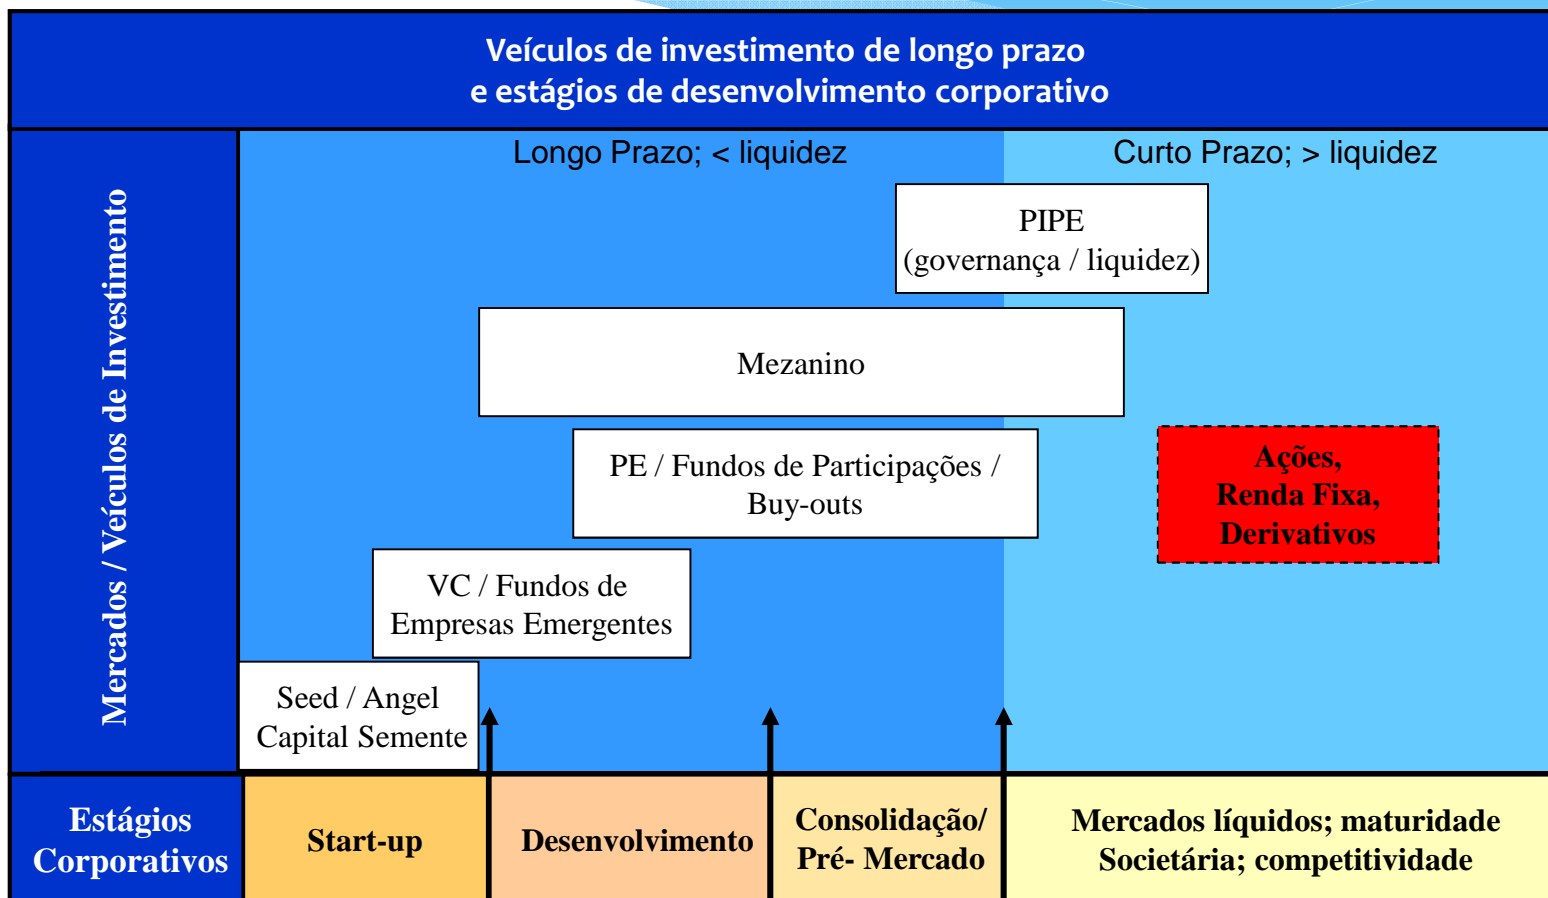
Veículos de investimento de longo prazo
e estágios de desenvolvimento corporativo

Mercados / Veículos de Investimento

Longo Prazo; < liquidez

Curto Prazo; > liquidez

PIPE
(governança / liquidez)

Mezanino

PE / Fundos de Participações / Buy-outs

Ações,
Renda Fixa,
Derivativos

VC / Fundos de Empresas Emergentes

Seed / Angel
Capital Semente

Estágios Corporativos

Start-up

Desenvolvimento

Consolidação/ Pré- Mercado

Mercados líquidos; maturidade Societária; competitividade